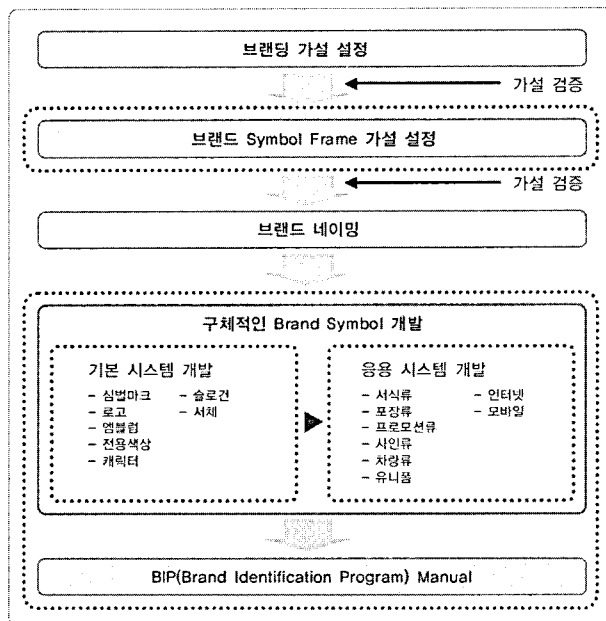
브랜딩 가설 설정

가설 검증

브랜드 Symbol Frame 가설 설정

가설 검증

브랜드 네이밍

구체적인 Brand Symbol 개발

기본 시스템 개발

- 심볼마크
- 로고
- 엠블럼
- 전용색상
- 캐릭터
- 슬로건
- 서체

응용 시스템 개발

- 서식류
- 포장류
- 프로모션류
- 사인류
- 차량류
- 유니폼
- 인터넷
- 모바일

BIP(Brand Identification Program) Manual